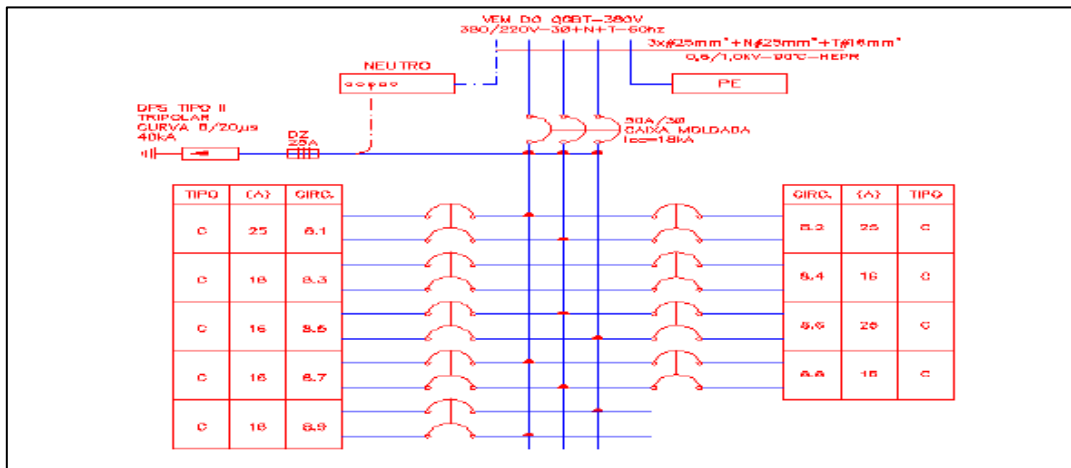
VEM DO QGBT-380V
380/220V-3Ø+N+T-60hz
3x#25mm²+N#25mm²+T#16mm²
0,6/1,0kV-90°C-HEPR

NEUTRO

PE

DPS TIPO II
TRIPOLAR
CURVA 8/20μs
40kA

DZ
25A

50A/3Ø
CAIXA MOLDADA
Icc=18kA

| TIPO | (A) | CIRC. |
|---|---|---|
| C | 25 | 8.1 |
| C | 16 | 8.3 |
| C | 16 | 8.5 |
| C | 16 | 8.7 |
| C | 16 | 8.9 |

| CIRC. | (A) | TIPO |
|---|---|---|
| 8.2 | 25 | C |
| 8.4 | 16 | C |
| 8.6 | 20 | C |
| 8.8 | 16 | C |